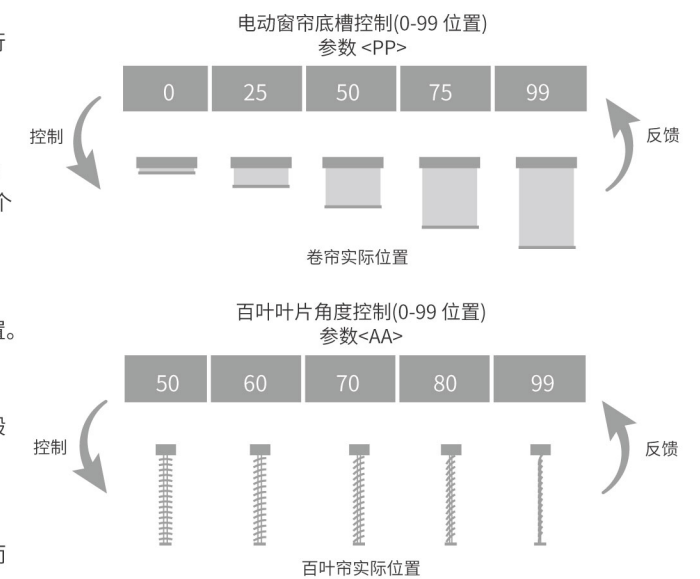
电动窗帘底槽控制(0-99 位置)
参数 <PP>

| 0 | 25 | 50 | 75 | 99 |
|---|---|---|---|---|

控制

反馈

卷帘实际位置

百叶叶片角度控制(0-99 位置)
参数<AA>

| 50 | 60 | 70 | 80 | 99 |
|---|---|---|---|---|

控制

反馈

百叶帘实际位置